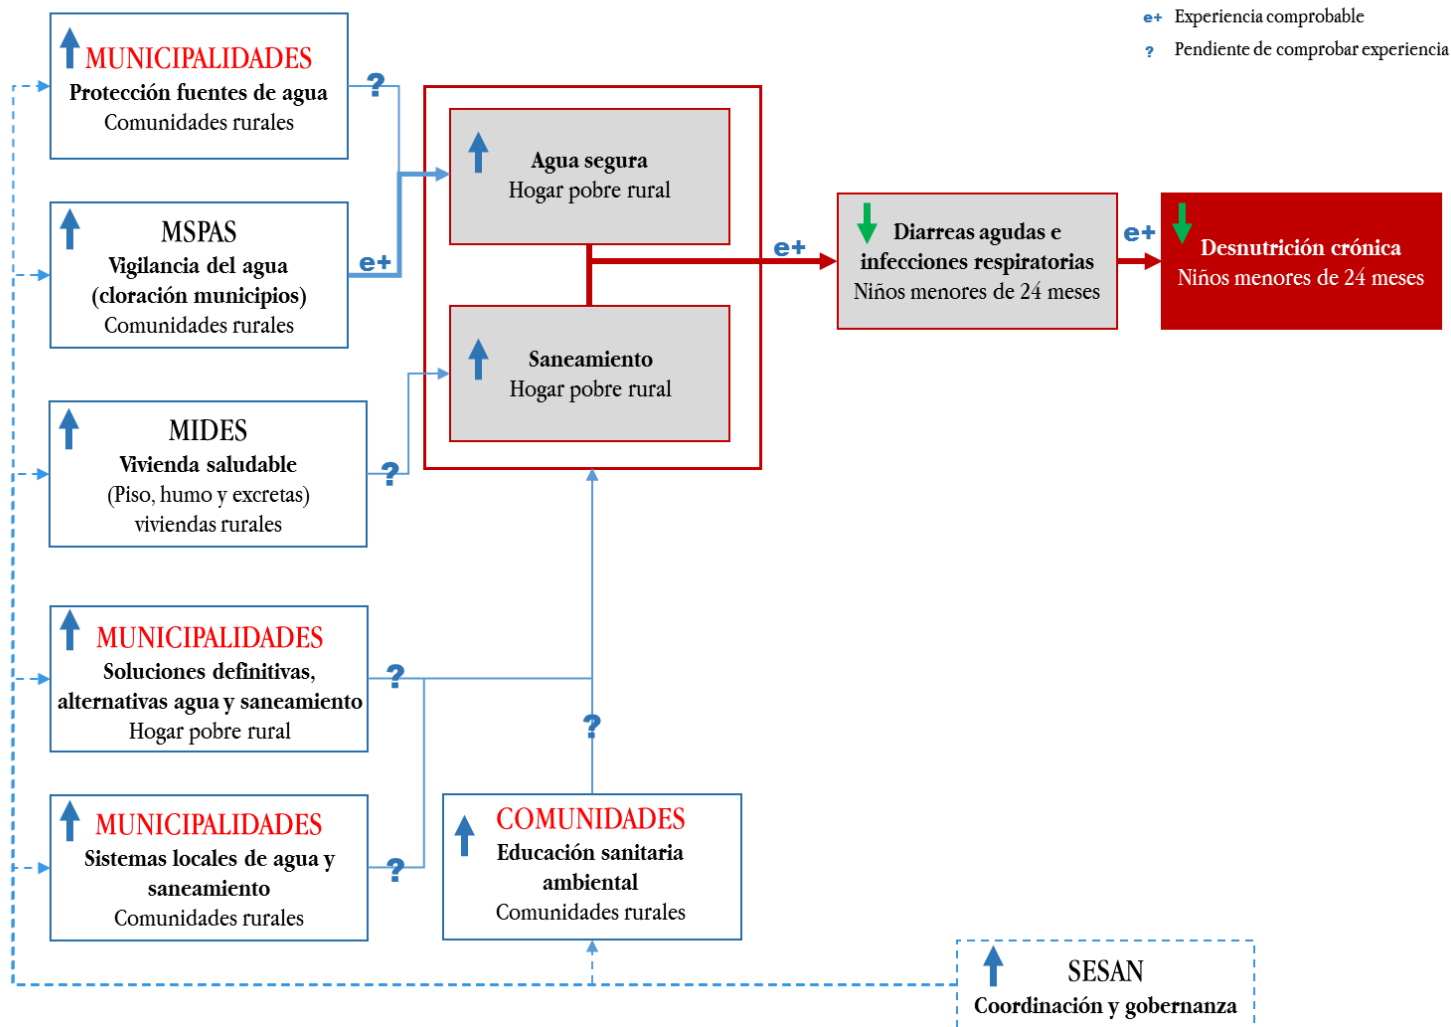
e+ Experiencia comprobable
? Pendiente de comprobar experiencia

MUNICIPALIDADES
Protección fuentes de agua
Comunidades rurales

?

MSPAS
Vigilancia del agua
(cloración municipios)
Comunidades rurales

e+

MIDES
Vivienda saludable
(Piso, humo y excretas)
viviendas rurales

?

MUNICIPALIDADES
Soluciones definitivas, alternativas agua y saneamiento
Hogar pobre rural

?

MUNICIPALIDADES
Sistemas locales de agua y saneamiento
Comunidades rurales

?

Agua segura
Hogar pobre rural

Saneamiento
Hogar pobre rural

?

COMUNIDADES
Educación sanitaria ambiental
Comunidades rurales

e+

Diarreas agudas e infecciones respiratorias
Niños menores de 24 meses

e+

Desnutrición crónica
Niños menores de 24 meses

SESAN
Coordinación y gobernanza